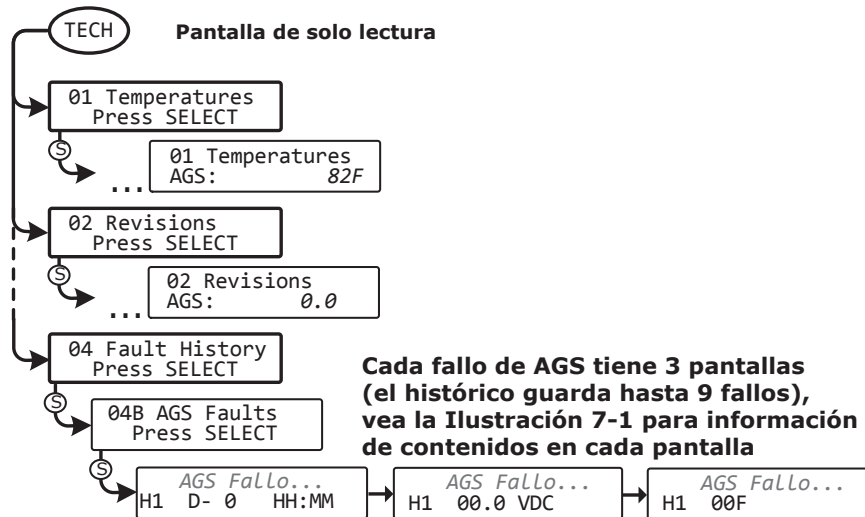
TECH

Pantalla de solo lectura

01 Temperatures
Press SELECT

S

...

01 Temperatures
AGS: 82F

02 Revisions
Press SELECT

S

...

02 Revisions
AGS: 0.0

04 Fault History
Press SELECT

Cada fallo de AGS tiene 3 pantallas (el histórico guarda hasta 9 fallos), vea la Ilustración 7-1 para información de contenidos en cada pantalla

S

04B AGS Faults
Press SELECT

S

AGS Fallo...
H1 D- 0 HH:MM

AGS Fallo...
H1 00.0 VDC

AGS Fallo...
H1 00F